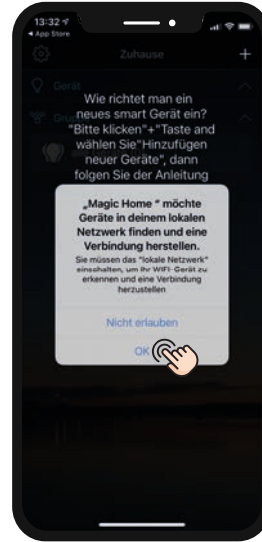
13:32
◂ App Store

Zuhause
+

Gerät

Wie richtet man ein neues smart Gerät ein? "Bitte klicken"+"Taste and wählen Sie"Hinzufügen neuer Geräte", dann folgen Sie der Anleitung

„Magic Home " möchte Geräte in deinem lokalen Netzwerk finden und eine Verbindung herstellen.

Sie müssen das "lokale Netzwerk" einschalten, um Ihr WIFI-Gerät zu erkennen und eine Verbindung herzustellen

Nicht erlauben

OK